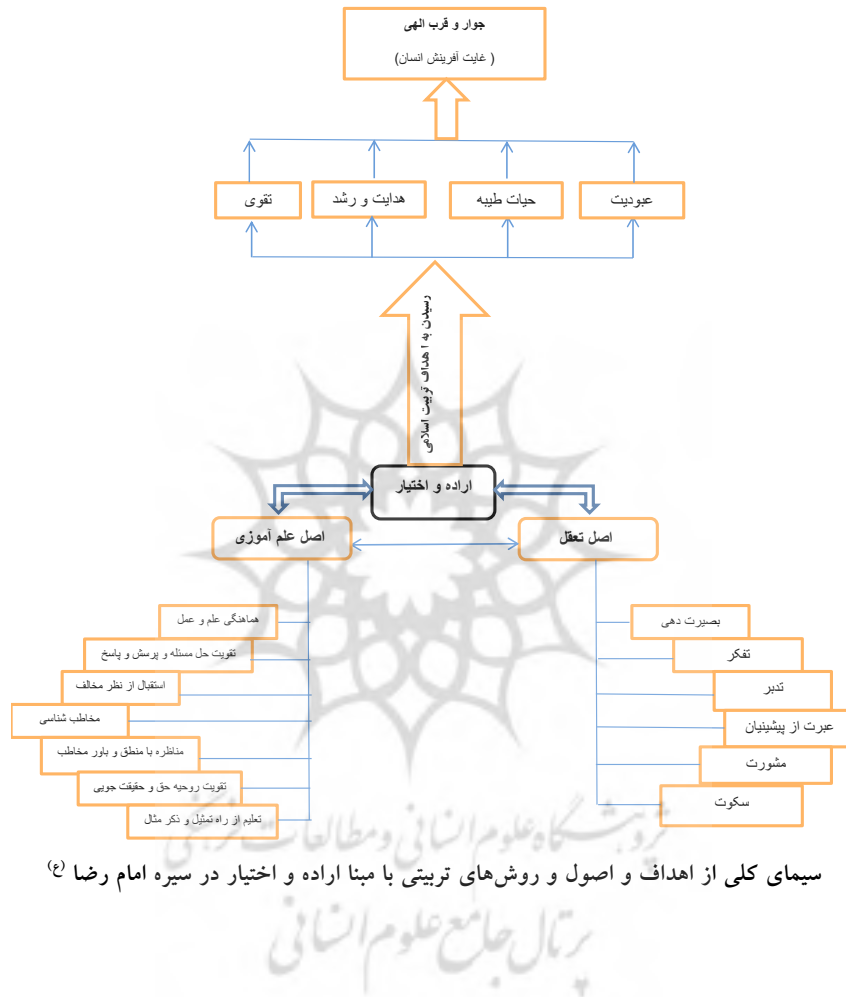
جوار و قرب الهی
( غایت آفرینش انسان)

تقوی
هدایت و رشد
حیات طیبه
عبودیت

رسیدن به اهداف تربیت اسلامی

اراده و اختیار

اصل علم آموزی
اصل تعقل

هماهنگی علم و عمل
تقویت حل مسئله و پرسش و پاسخ
استقبال از نظر مخالف
مخاطب شناسی
مناظره با منطق و باور مخاطب
تقویت روحیه حق و حقیقت جویی
تعلیم از راه تمثیل و ذکر مثال

بصیرت دهی
تفکر
تدبر
عبرت از پیشینیان
مشورت
سکوت

پژوهشگاه علوم انسانی و مطالعات فرهنگی
پرتال جامع علوم انسانی

سیمای کلی از اهداف و اصول و روش‌های تربیتی با مبنا اراده و اختیار در سیره امام رضا (ع)